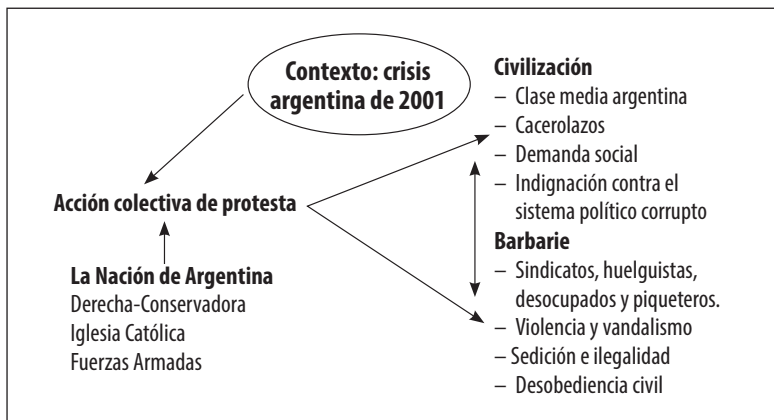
Contexto: crisis argentina de 2001

Acción colectiva de protesta

La Nación de Argentina
Derecha-Conservadora
Iglesia Católica
Fuerzas Armadas

Civilización
– Clase media argentina
– Cacerolazos
– Demanda social
– Indignación contra el sistema político corrupto

Barbarie
– Sindicatos, huelguistas, desocupados y piqueteros.
– Violencia y vandalismo
– Sedición e ilegalidad
– Desobediencia civil